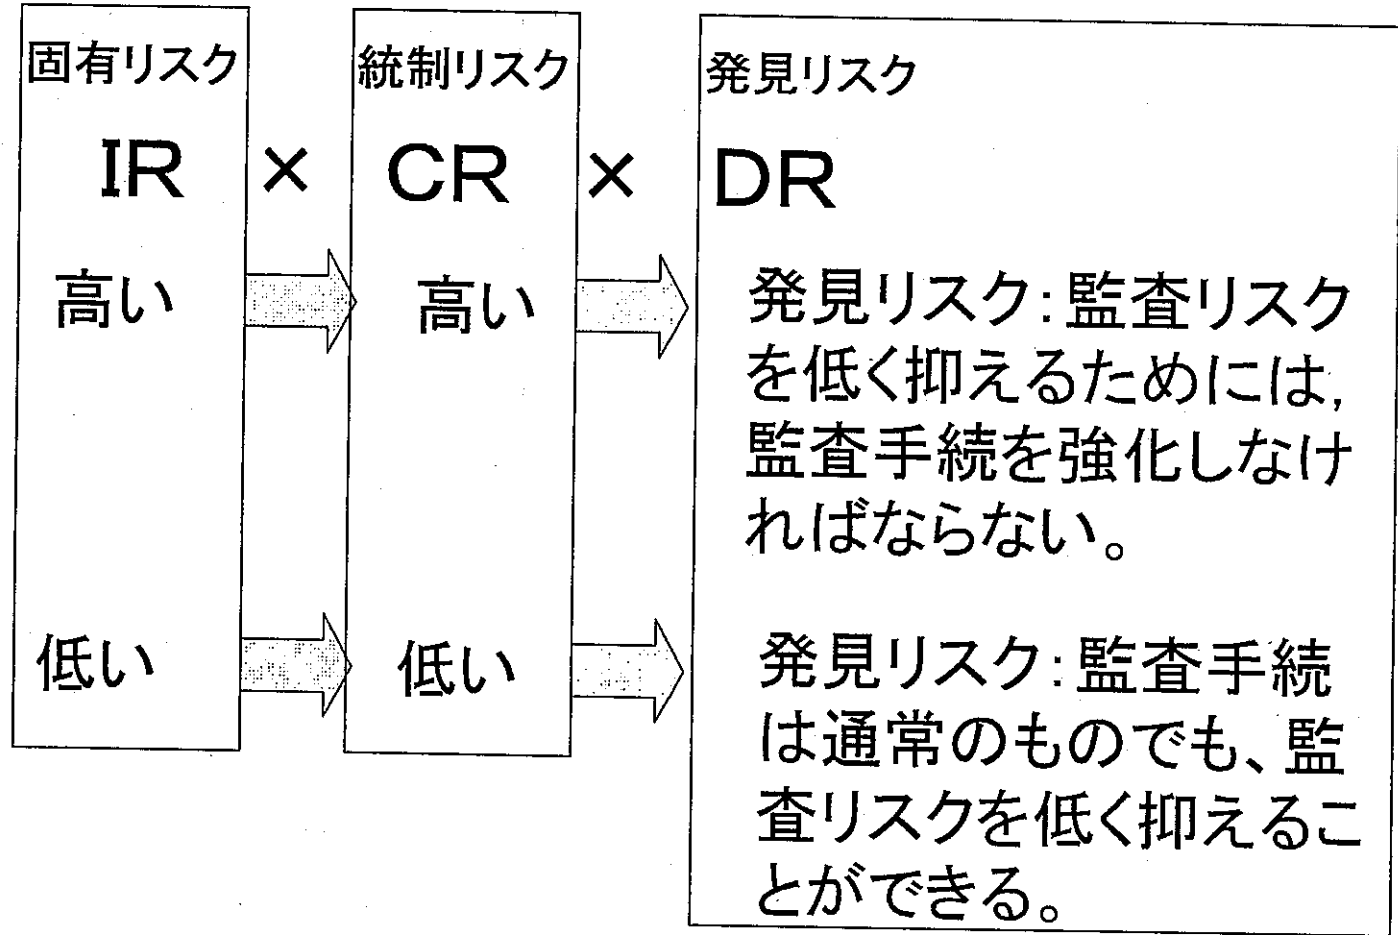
固有リスク

IR

高い

低い

×

統制リスク

CR

高い

低い

×

発見リスク

DR

発見リスク:監査リスクを低く抑えるためには,監査手続を強化しなければならない。

発見リスク:監査手続は通常のものでも、監査リスクを低く抑えることができる。